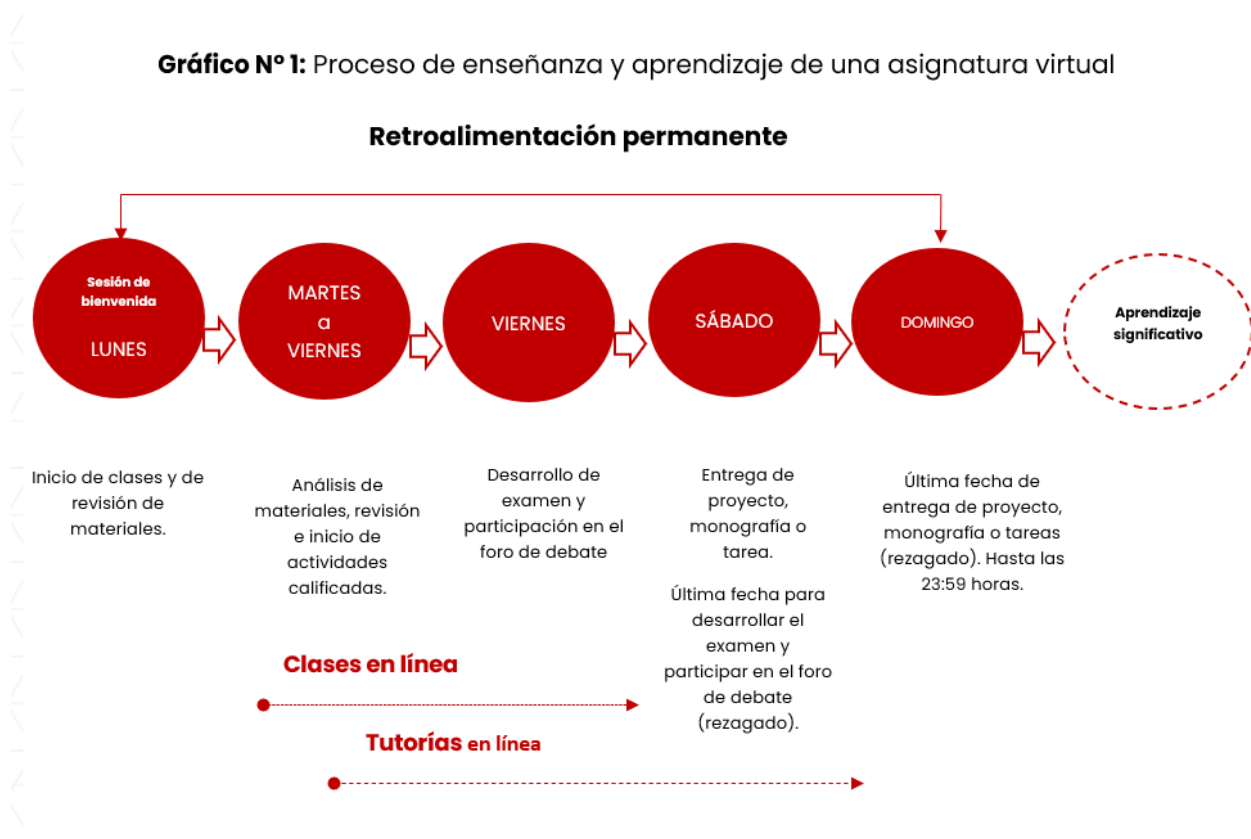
**Gráfico N° 1:** Proceso de enseñanza y aprendizaje de una asignatura virtual

**Retroalimentación permanente**

Sesión de bienvenida
LUNES

MARTES
a
VIERNES

VIERNES

SÁBADO

DOMINGO

Aprendizaje significativo

Inicio de clases y de revisión de materiales.

Análisis de materiales, revisión e inicio de actividades calificadas.

Desarrollo de examen y participación en el foro de debate

Entrega de proyecto, monografía o tarea.

Última fecha para desarrollar el examen y participar en el foro de debate (rezagado).

Última fecha de entrega de proyecto, monografía o tareas (rezagado). Hasta las 23:59 horas.

Clases en línea

Tutorías en línea